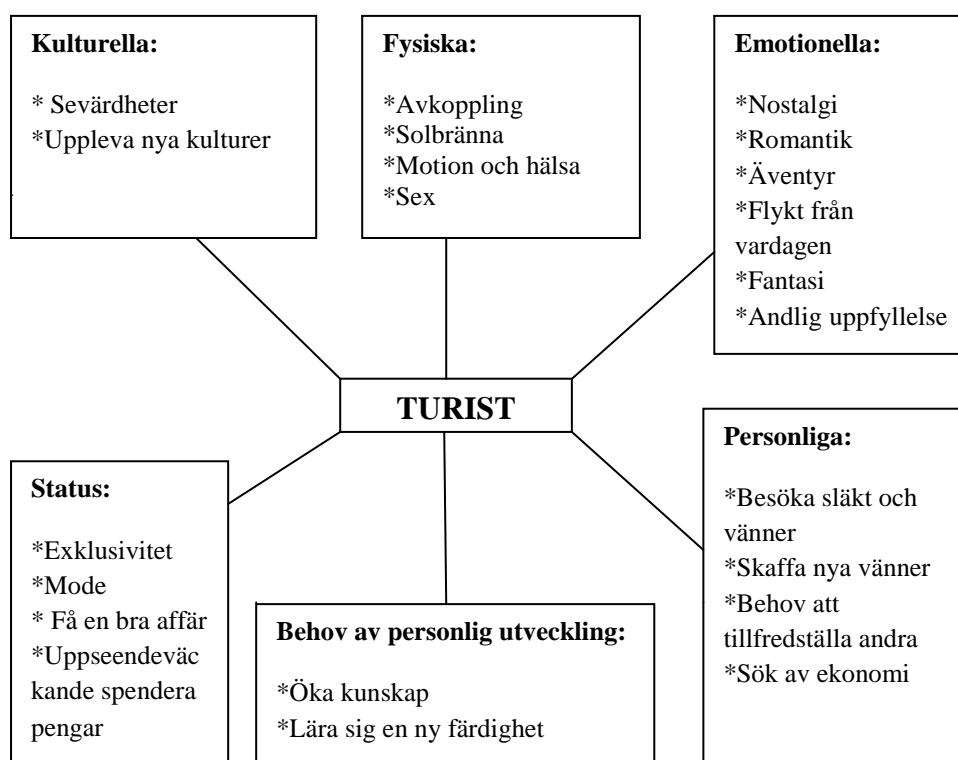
**Kulturella:**

\* Sevärdheter
\*Uppleva nya kulturer

**Fysiska:**

\*Avkoppling
\*Solbränna
\*Motion och hälsa
\*Sex

**Emotionella:**

\*Nostalgi
\*Romantik
\*Äventyr
\*Flykt från vardagen
\*Fantasi
\*Andlig uppfyllelse

**TURIST**

**Status:**

\*Exklusivitet
\*Mode
\* Få en bra affär
\*Uppseendeväckande spendera pengar

**Behov av personlig utveckling:**

\*Öka kunskap
\*Lära sig en ny färdighet

**Personliga:**

\*Besöka släkt och vänner
\*Skaffa nya vänner
\*Behov att tillfredställa andra
\*Sök av ekonomi